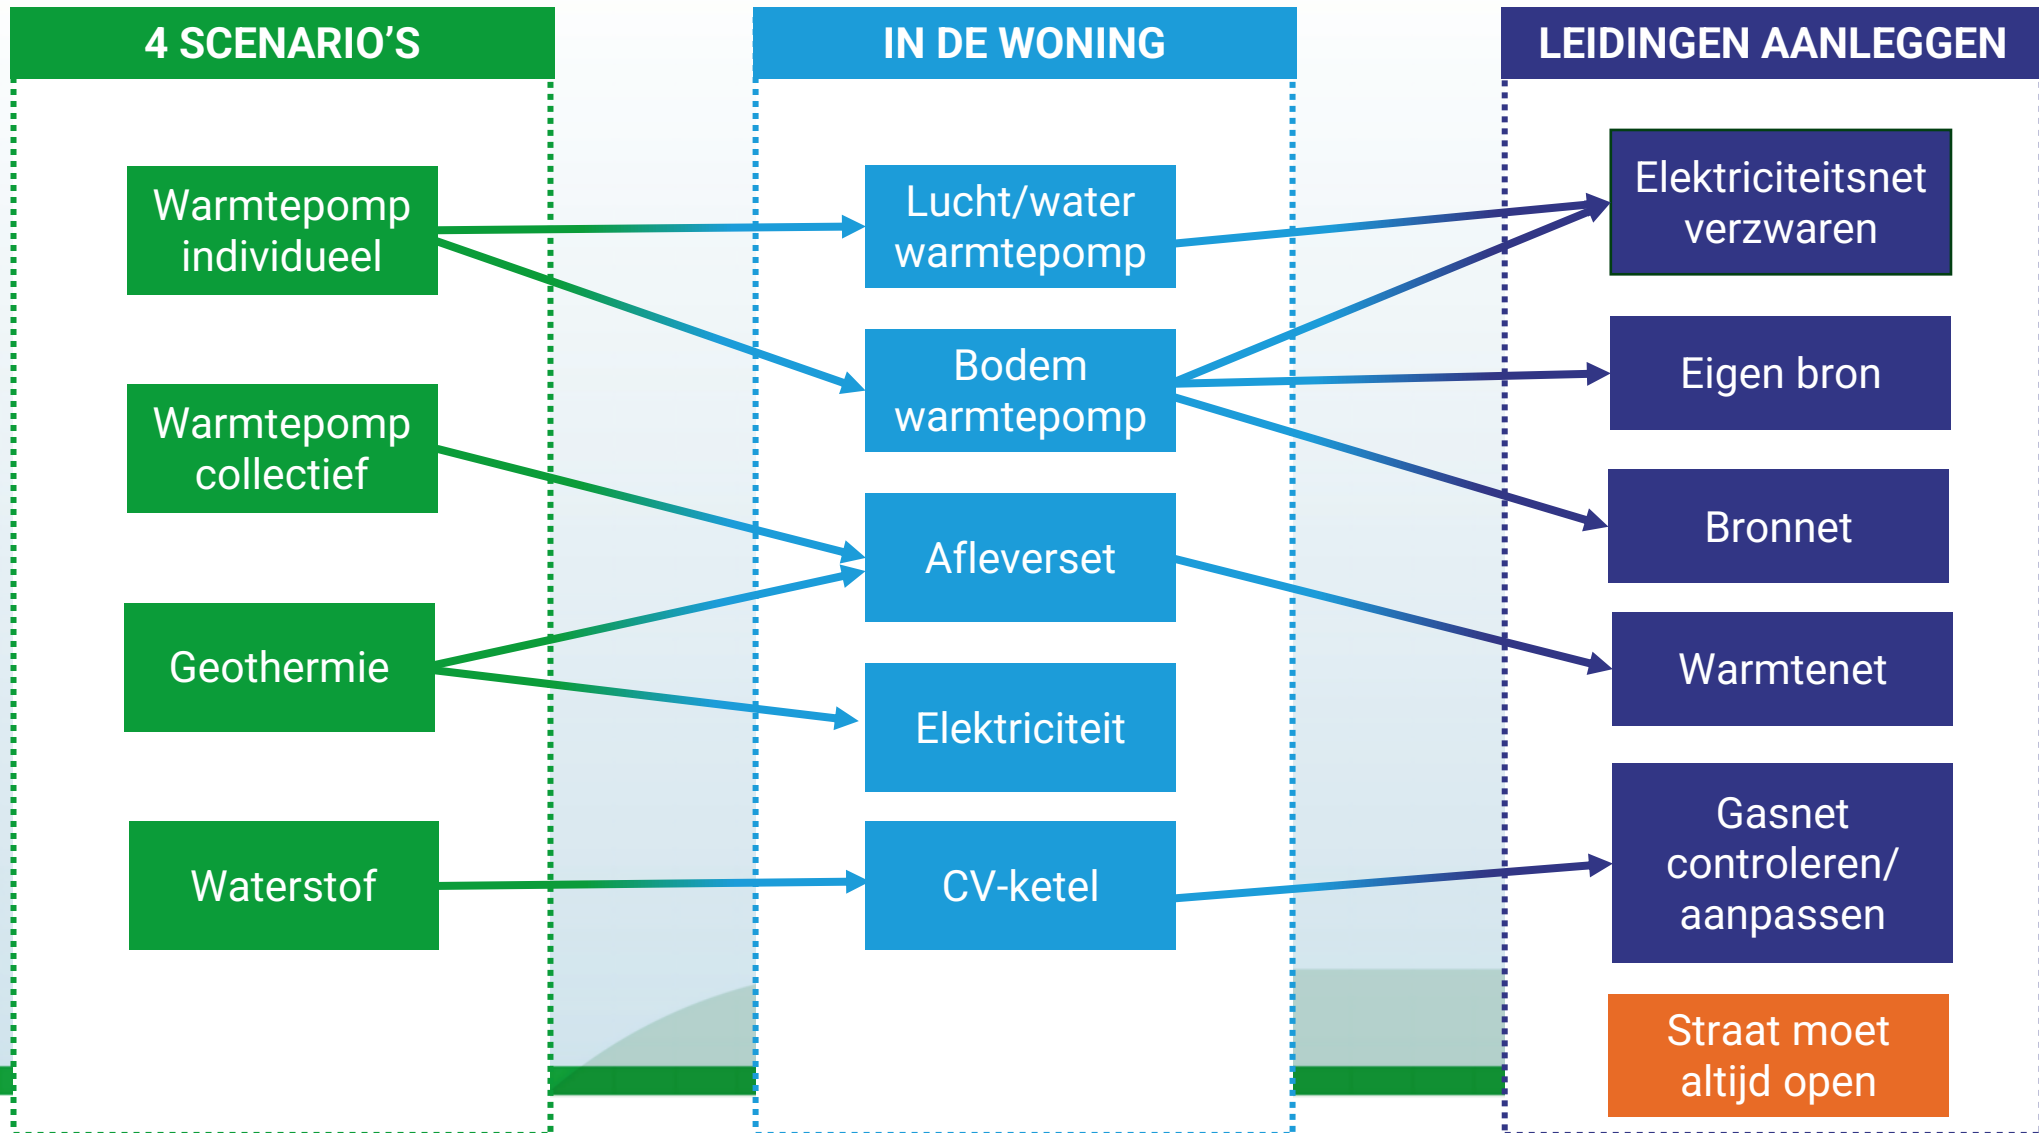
4 SCENARIO'S

Warmtepomp individueel

Warmtepomp collectief

Geothermie

Waterstof

IN DE WONING

Lucht/water warmtepomp

Bodem warmtepomp

Afleverset

Elektriciteit

CV-ketel

LEIDINGEN AANLEGGEN

Elektriciteitsnet verzwaren

Eigen bron

Bronnet

Warmtenet

Gasnet controleren/ aanpassen

Straat moet altijd open